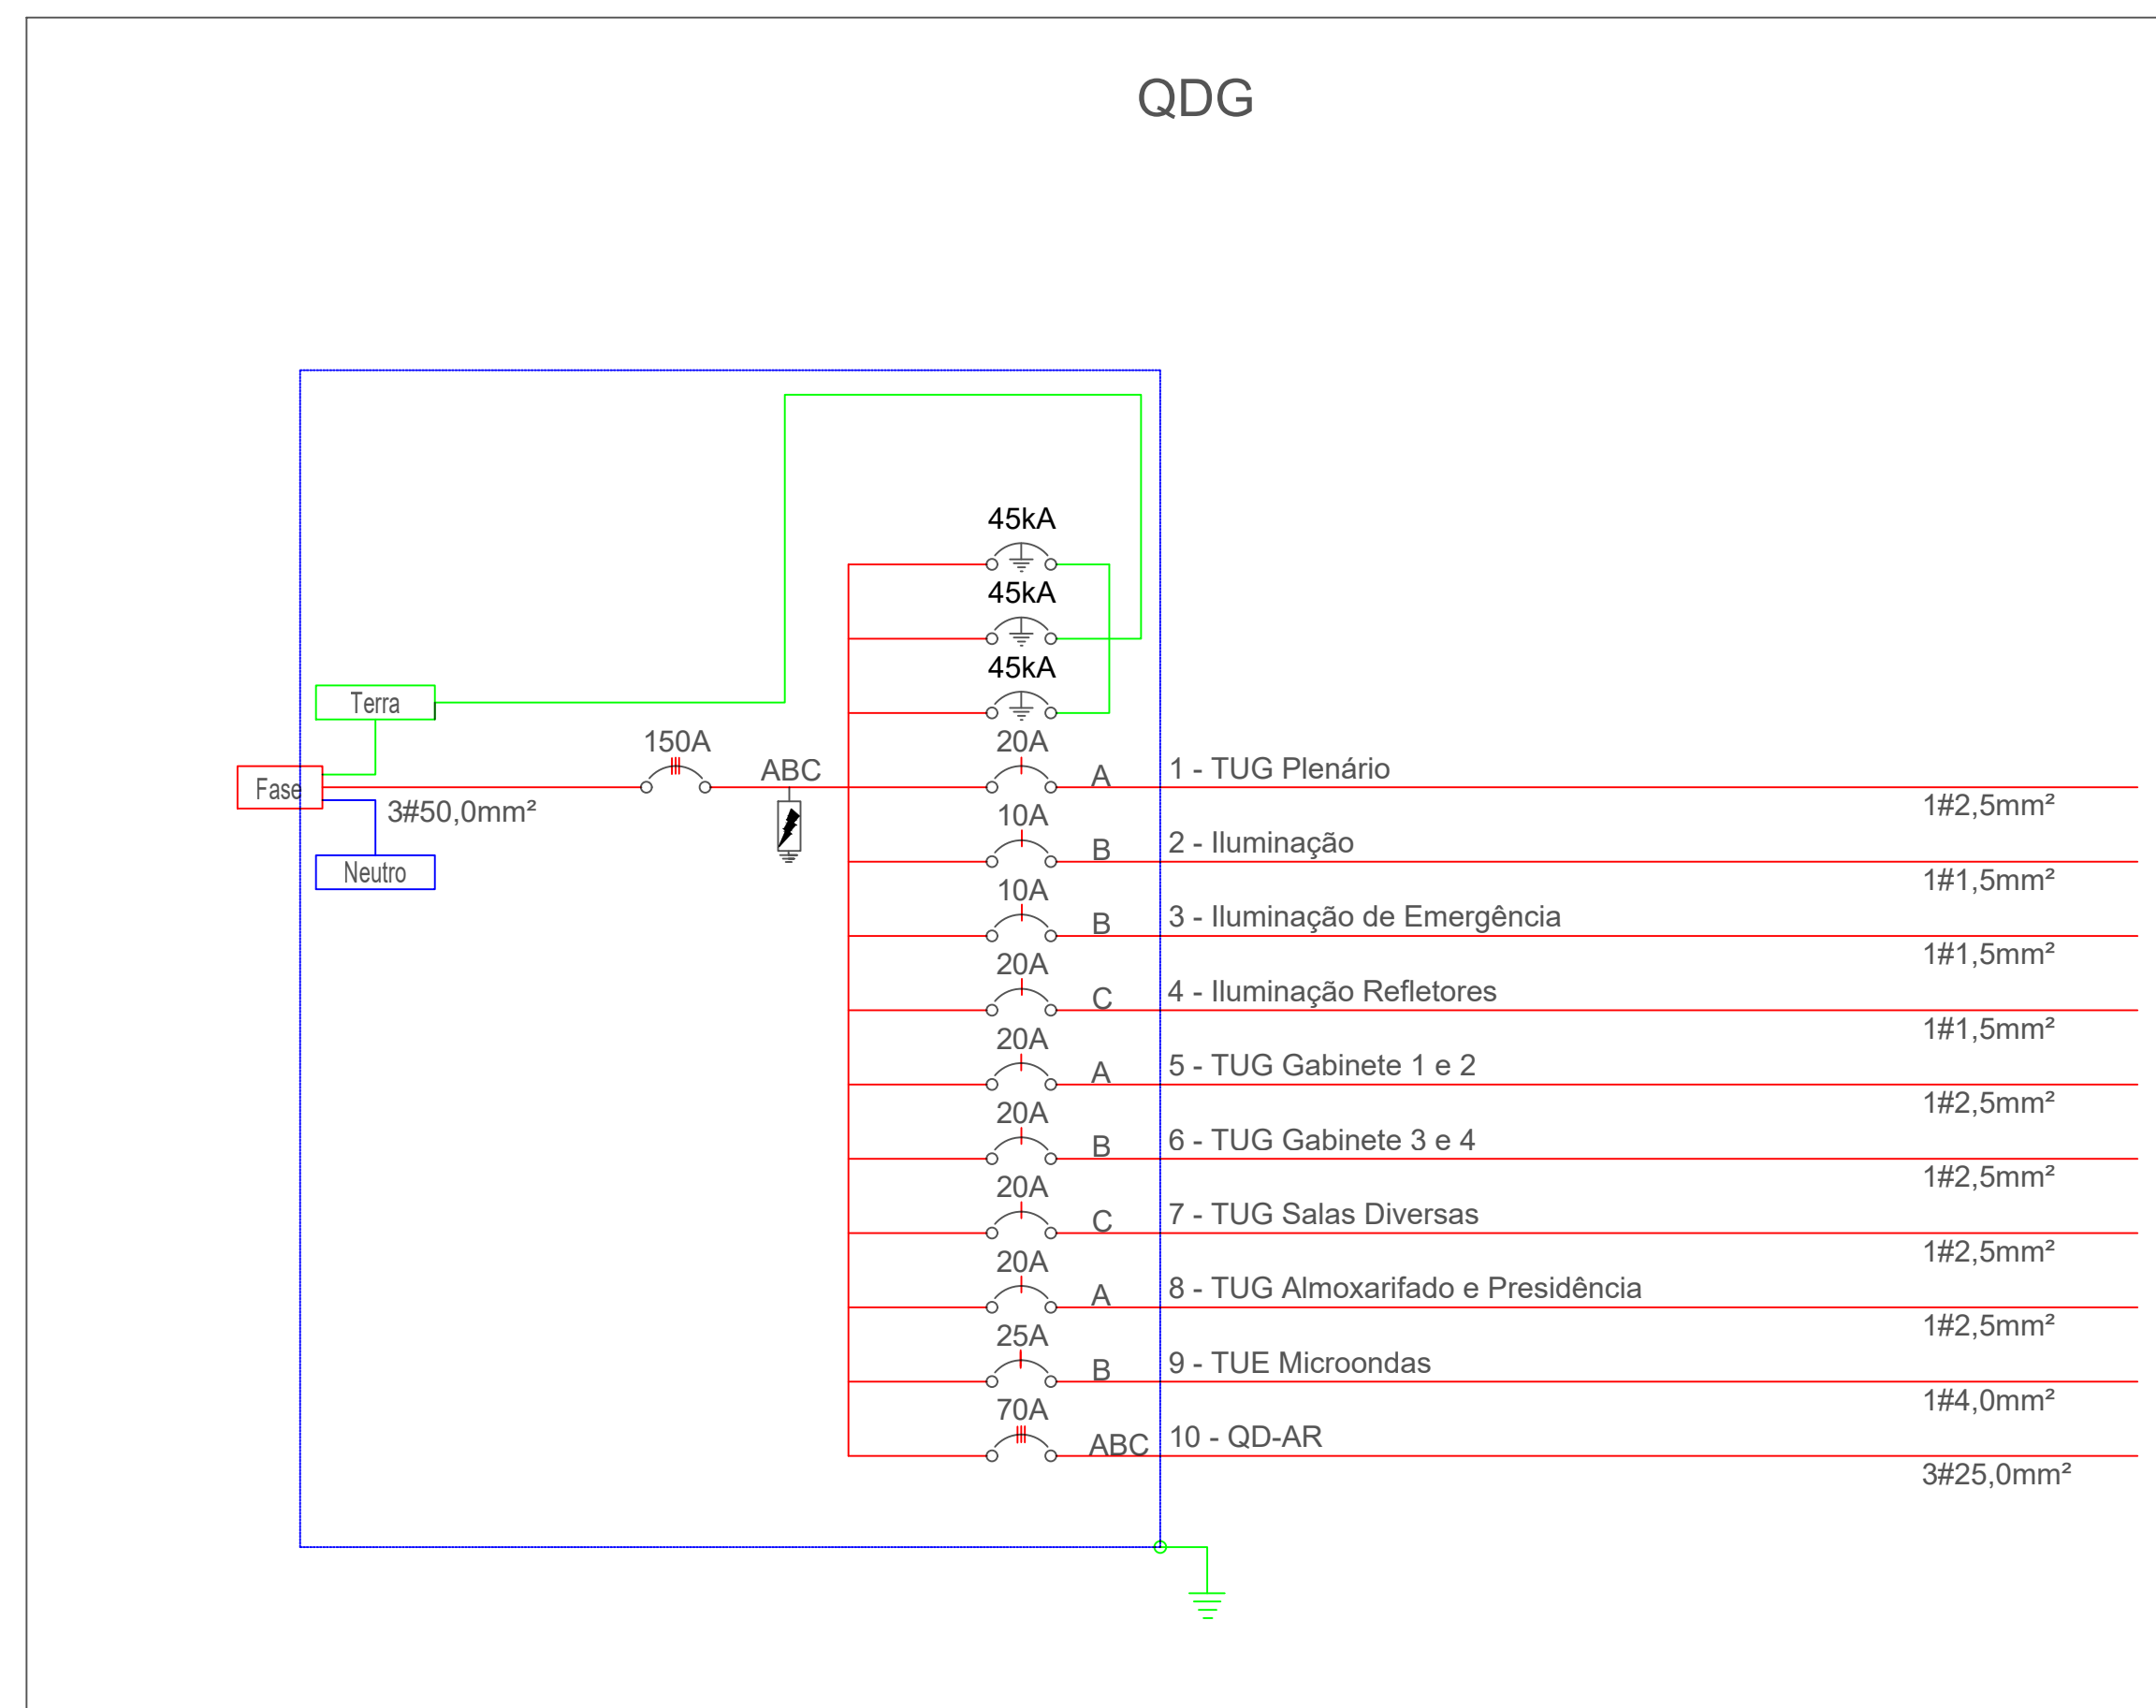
QDG

45kA
45kA
45kA

Terra

150A

ABC

Fase

3#50,0mm²

Neutro

20A
A
1 - TUG Plenário
1#2,5mm²

10A
B
2 - Iluminação
1#1,5mm²

10A
B
3 - Iluminação de Emergência
1#1,5mm²

20A
C
4 - Iluminação Refletores
1#1,5mm²

20A
A
5 - TUG Gabinete 1 e 2
1#2,5mm²

20A
B
6 - TUG Gabinete 3 e 4
1#2,5mm²

20A
C
7 - TUG Salas Diversas
1#2,5mm²

20A
A
8 - TUG Almoxarifado e Presidência
1#2,5mm²

25A
B
9 - TUE Microondas
1#4,0mm²

70A
ABC
10 - QD-AR
3#25,0mm²